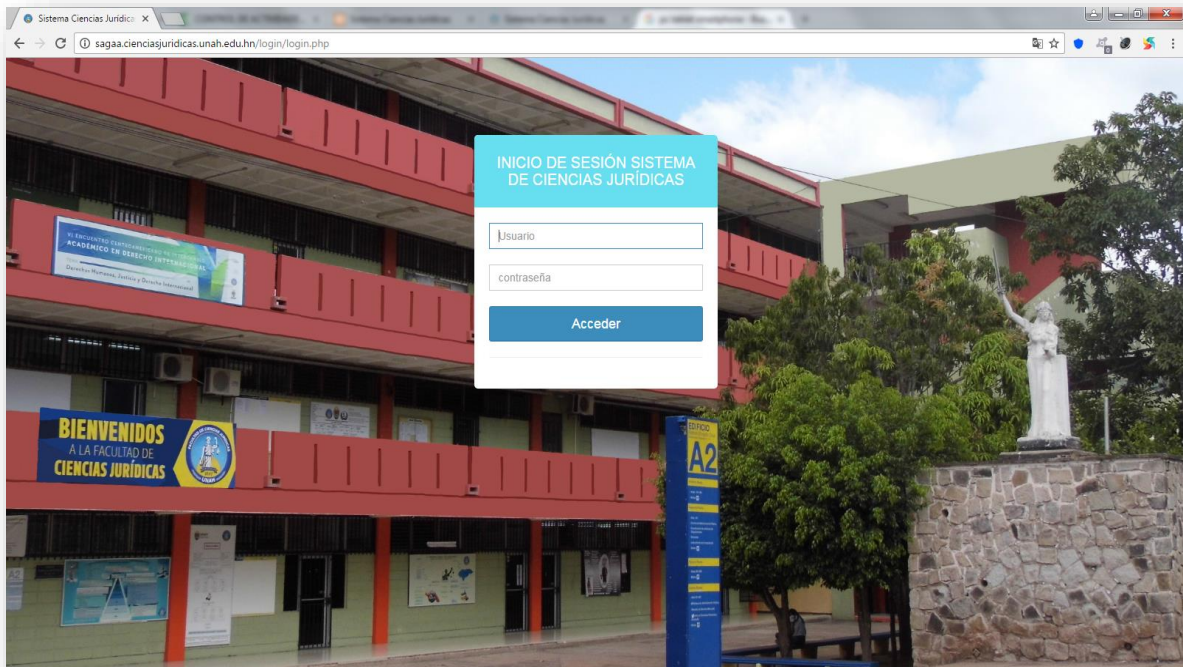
Sistema Ciencias Jurídica ×

sagaa.cienciasjuridicas.unah.edu.hn/login/login.php

INICIO DE SESIÓN SISTEMA DE CIENCIAS JURÍDICAS

Usuario

contraseña

Acceder

ACADÉMICO EN DERECHO INTERNACIONAL

Derechos Humanos, Justicia y Derecho Internacional

BIENVENIDOS
A LA FACULTAD DE
CIENCIAS JURÍDICAS

EDIFICIO
A2